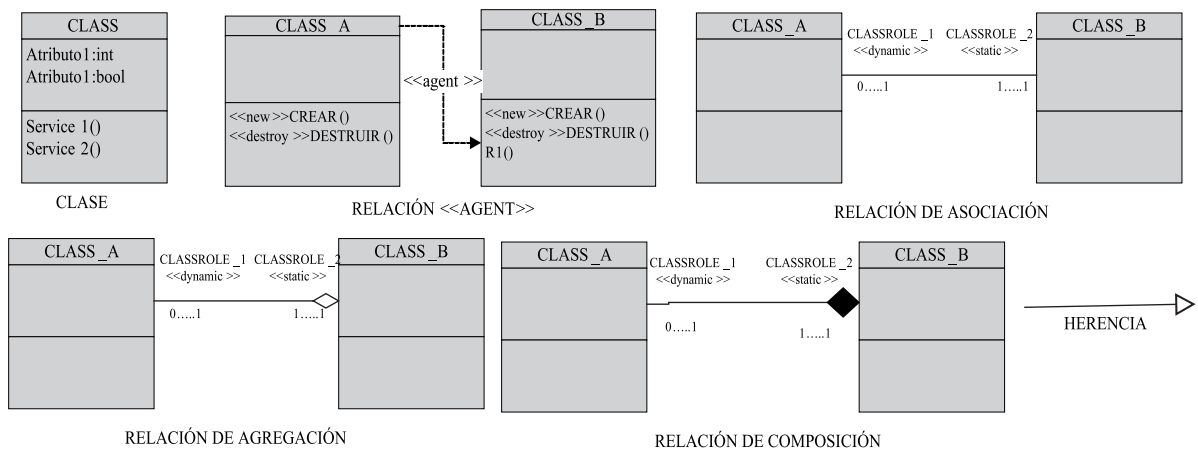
CLASS
Atributo1:int
Atributo1:bool
Service 1()
Service 2()

CLASE

CLASS_A
<<new>>CREAR ()
<<destroy>>DESTRUIR ()

<<agent>>

CLASS_B
<<new>>CREAR ()
<<destroy>>DESTRUIR ()
R1()

RELACIÓN <<AGENT>>

CLASS_A
CLASSROLE _1
<<dynamic>>
CLASSROLE _2
<<static>>
CLASS_B
0.....1
1.....1

RELACIÓN DE ASOCIACIÓN

CLASS_A
CLASSROLE _1
<<dynamic>>
CLASSROLE _2
<<static>>
CLASS_B
0.....1
1.....1

RELACIÓN DE AGREGACIÓN

CLASS_A
CLASSROLE _1
<<dynamic>>
CLASSROLE _2
<<static>>
CLASS_B
0.....1
1.....1

RELACIÓN DE COMPOSICIÓN

HERENCIA